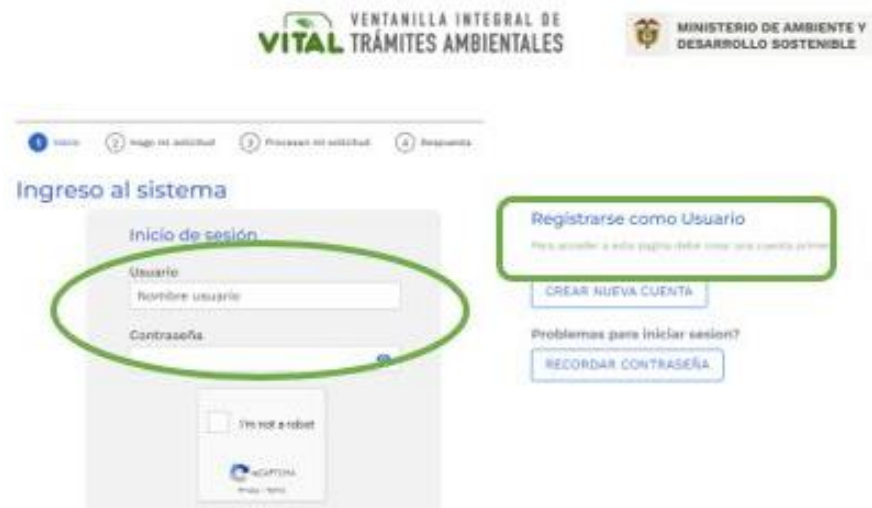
VITAL VENTANILLA INTEGRAL DE TRÁMITES AMBIENTALES

MINISTERIO DE AMBIENTE Y DESARROLLO SOSTENIBLE

1 Inicio 2 Hago mi solicitud 3 Procesan mi solicitud 4 Respuesta

Ingreso al sistema

Inicio de sesión

Usuario

Nombre usuario

Contraseña

I'm not a robot

reCAPTCHA

Privacy - Terms

Registrarse como Usuario

Para acceder a esta pagina debe crear una cuenta primer

CREAR NUEVA CUENTA

Problemas para iniciar sesion?

RECORDAR CONTRASEÑA